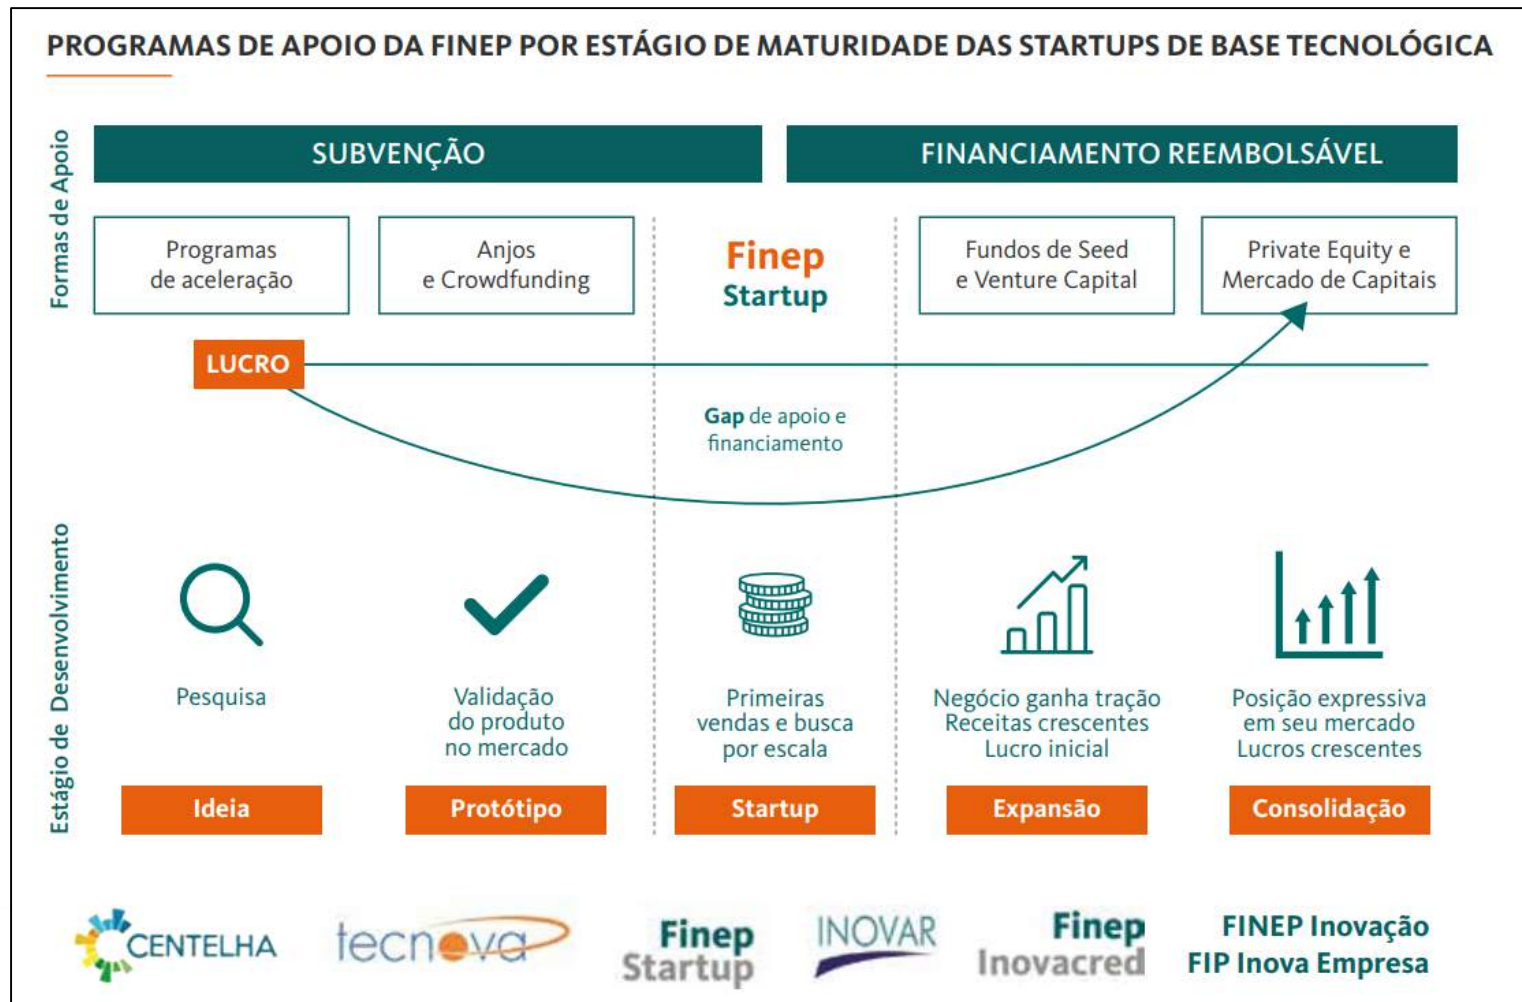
PROGRAMAS DE APOIO DA FINEP POR ESTÁGIO DE MATURIDADE DAS STARTUPS DE BASE TECNOLÓGICA

Formas de Apoio

SUBVENÇÃO

FINANCIAMENTO REEMBOLSÁVEL

Programas de aceleração

Anjos e Crowdfunding

Finep Startup

Fundos de Seed e Venture Capital

Private Equity e Mercado de Capitais

LUCRO

Gap de apoio e financiamento

Estágio de Desenvolvimento

Pesquisa

Validação do produto no mercado

Primeiras vendas e busca por escala

Negócio ganha tração Receitas crescentes Lucro inicial

Posição expressiva em seu mercado Lucros crescentes

Ideia

Protótipo

Startup

Expansão

Consolidação

CENTELHA

tecnova

Finep Startup

INOVAR

Finep Inovacred

FINEP Inovação
FIP Inova Empresa